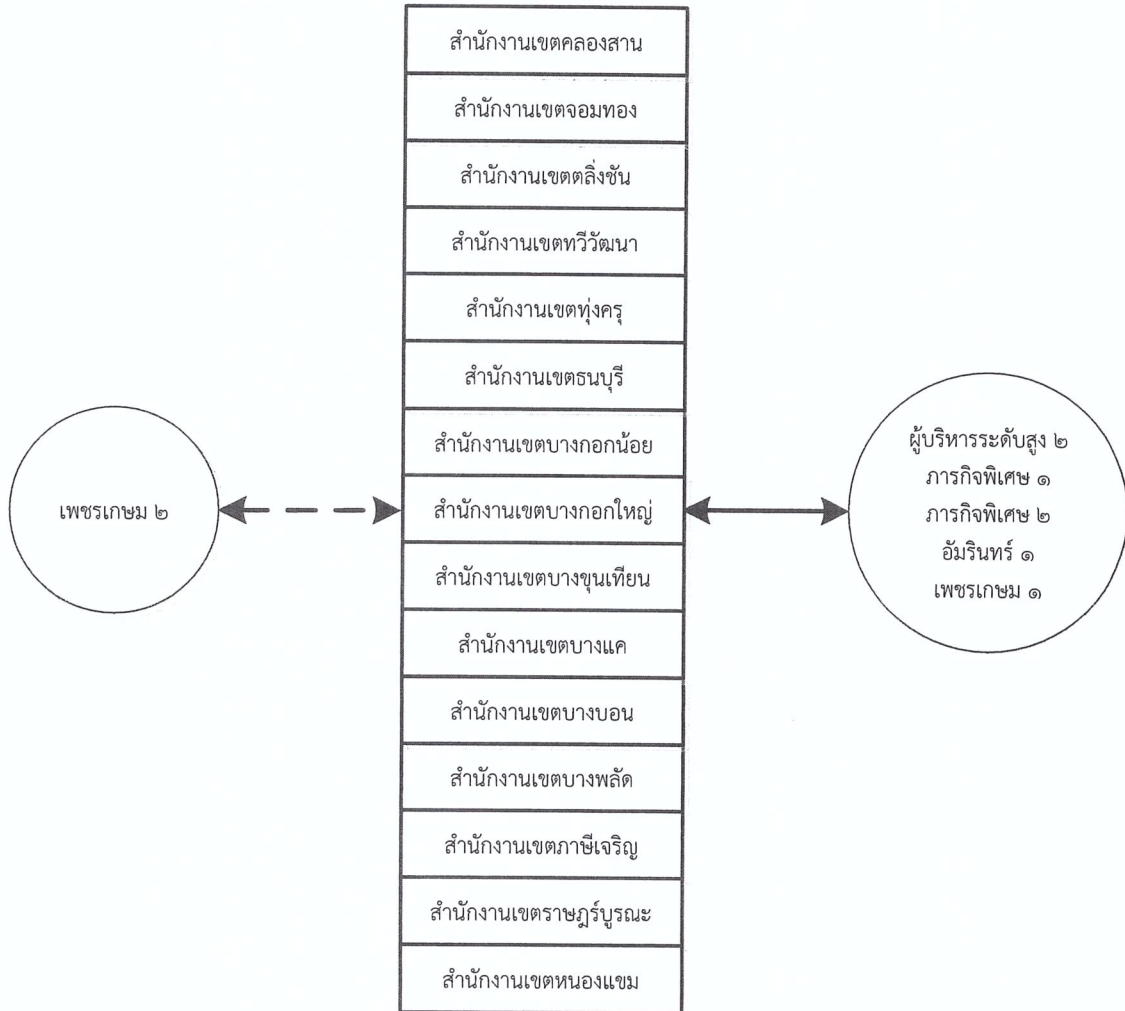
สำนักงานเขตคลองสาน
สำนักงานเขตจอมทอง
สำนักงานเขตตลิ่งชัน
สำนักงานเขตทวีวัฒนา
สำนักงานเขตทุ่งครุ
สำนักงานเขตธนบุรี
สำนักงานเขตบางกอกน้อย
สำนักงานเขตบางกอกใหญ่
สำนักงานเขตบางขุนเทียน
สำนักงานเขตบางแค
สำนักงานเขตบางบอน
สำนักงานเขตบางพลัด
สำนักงานเขตภาษีเจริญ
สำนักงานเขตราษฎร์บูรณะ
สำนักงานเขตหนองแขม

เพชรเกษม ๒

ผู้บริหารระดับสูง ๒
ภารกิจพิเศษ ๑
ภารกิจพิเศษ ๒
อัมรินทร์ ๑
เพชรเกษม ๑